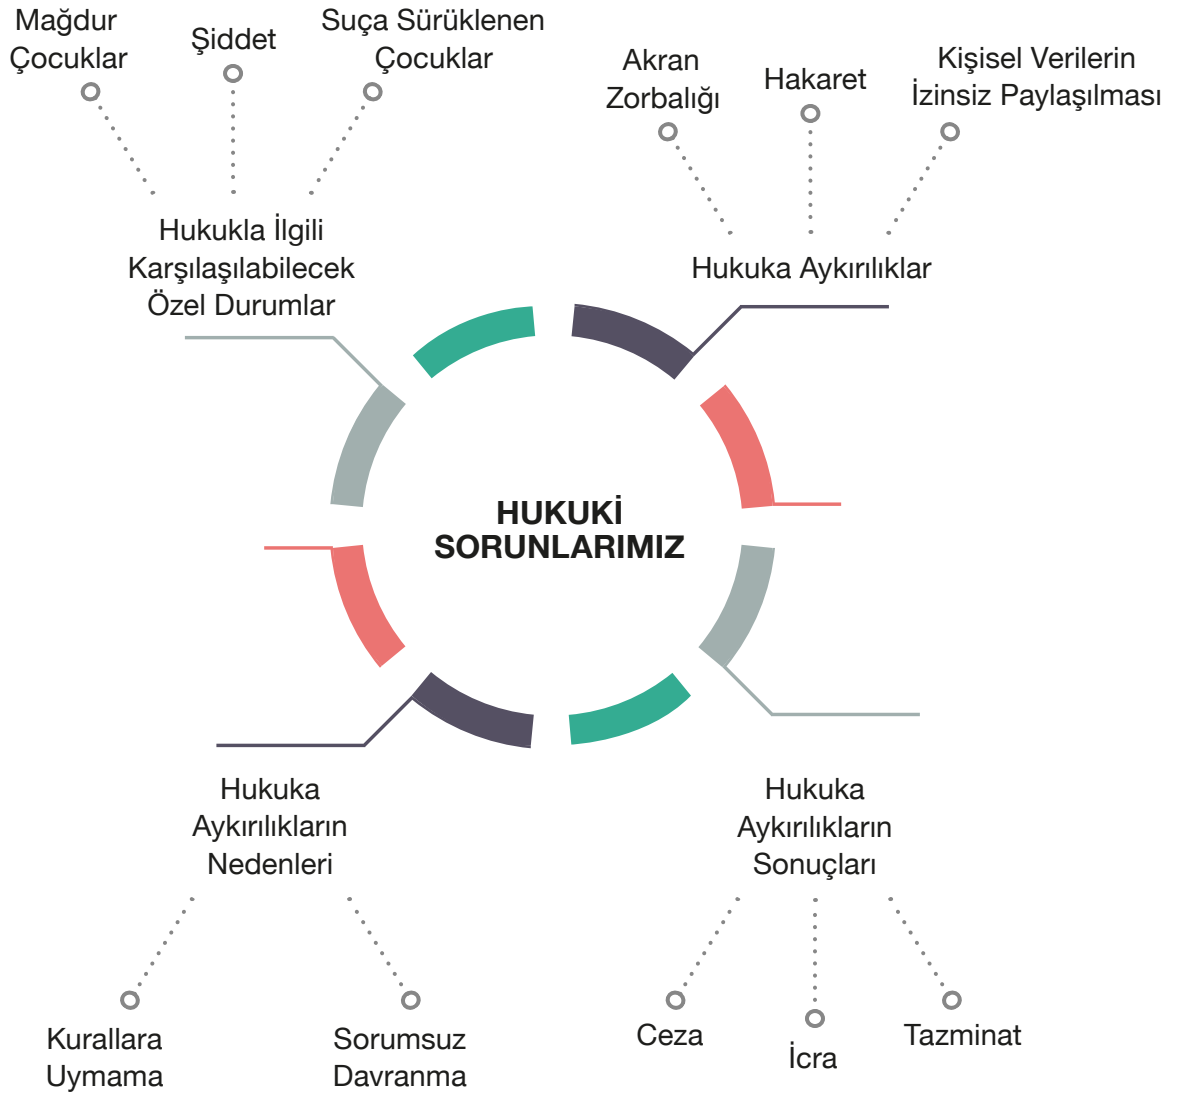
Mağdur Çocuklar

Şiddet

Suça Sürüklenen Çocuklar

Akran Zorbalığı

Hakaret

Kişisel Verilerin İzinsiz Paylaşılması

Hukukla İlgili Karşılaşılabilecek Özel Durumlar

Hukuka Aykırılıklar

HUKUKİ SORUNLARIMIZ

Hukuka Aykırılıkların Nedenleri

Hukuka Aykırılıkların Sonuçları

Kurallara Uymama

Sorumsuz Davranma

Ceza

İcra

Tazminat